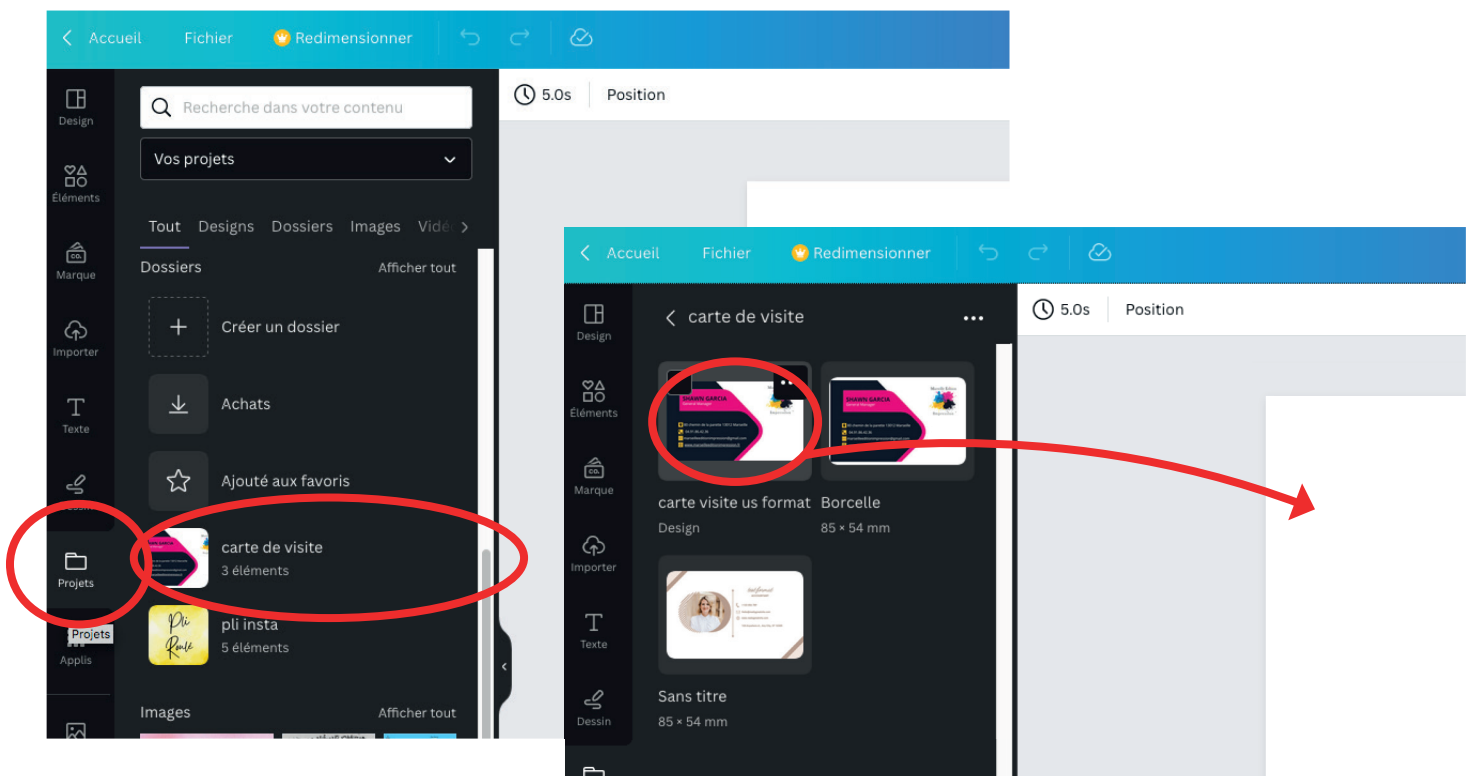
Accueil Fichier Redimensionner

Design
Éléments
Marque
Importer
Texte
Dessin
Projets
Projets
Applis

Recherche dans votre contenu

Vos projets

Tout Designs Dossiers Images Vidé

Dossiers Afficher tout

Créer un dossier

Achats

Ajouté aux favoris

carte de visite
3 éléments

pli insta
5 éléments

Images Afficher tout

5.0s Position

Accueil Fichier Redimensionner

Design
Éléments
Marque
Importer
Texte
Dessin

carte de visite

SHAWN GARCIA

carte visite us format
Design

Borcelle
85 × 54 mm

Sans titre
85 × 54 mm

5.0s Position